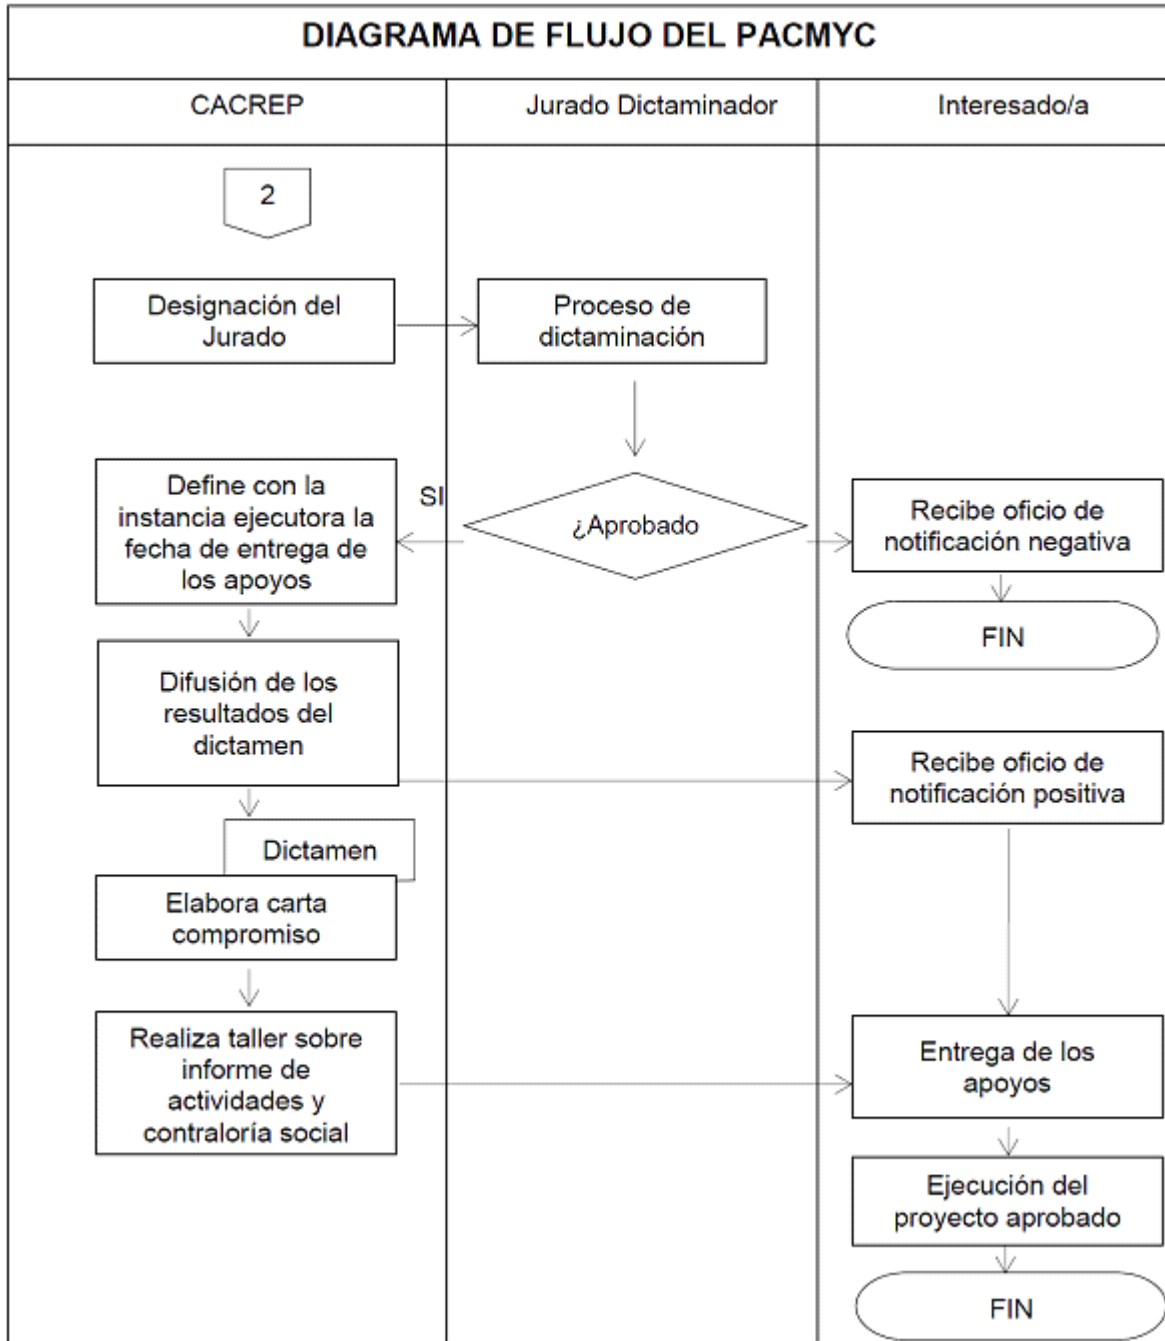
DIAGRAMA DE FLUJO DEL PACMYC

CACREP

Jurado Dictaminador

Interesado/a

2

Designación del Jurado

Proceso de dictaminación

¿Aprobado

SI

Define con la instancia ejecutora la fecha de entrega de los apoyos

Recibe oficio de notificación negativa

FIN

Difusión de los resultados del dictamen

Recibe oficio de notificación positiva

Dictamen

Elabora carta compromiso

Realiza taller sobre informe de actividades y contraloría social

Entrega de los apoyos

Ejecución del proyecto aprobado

FIN